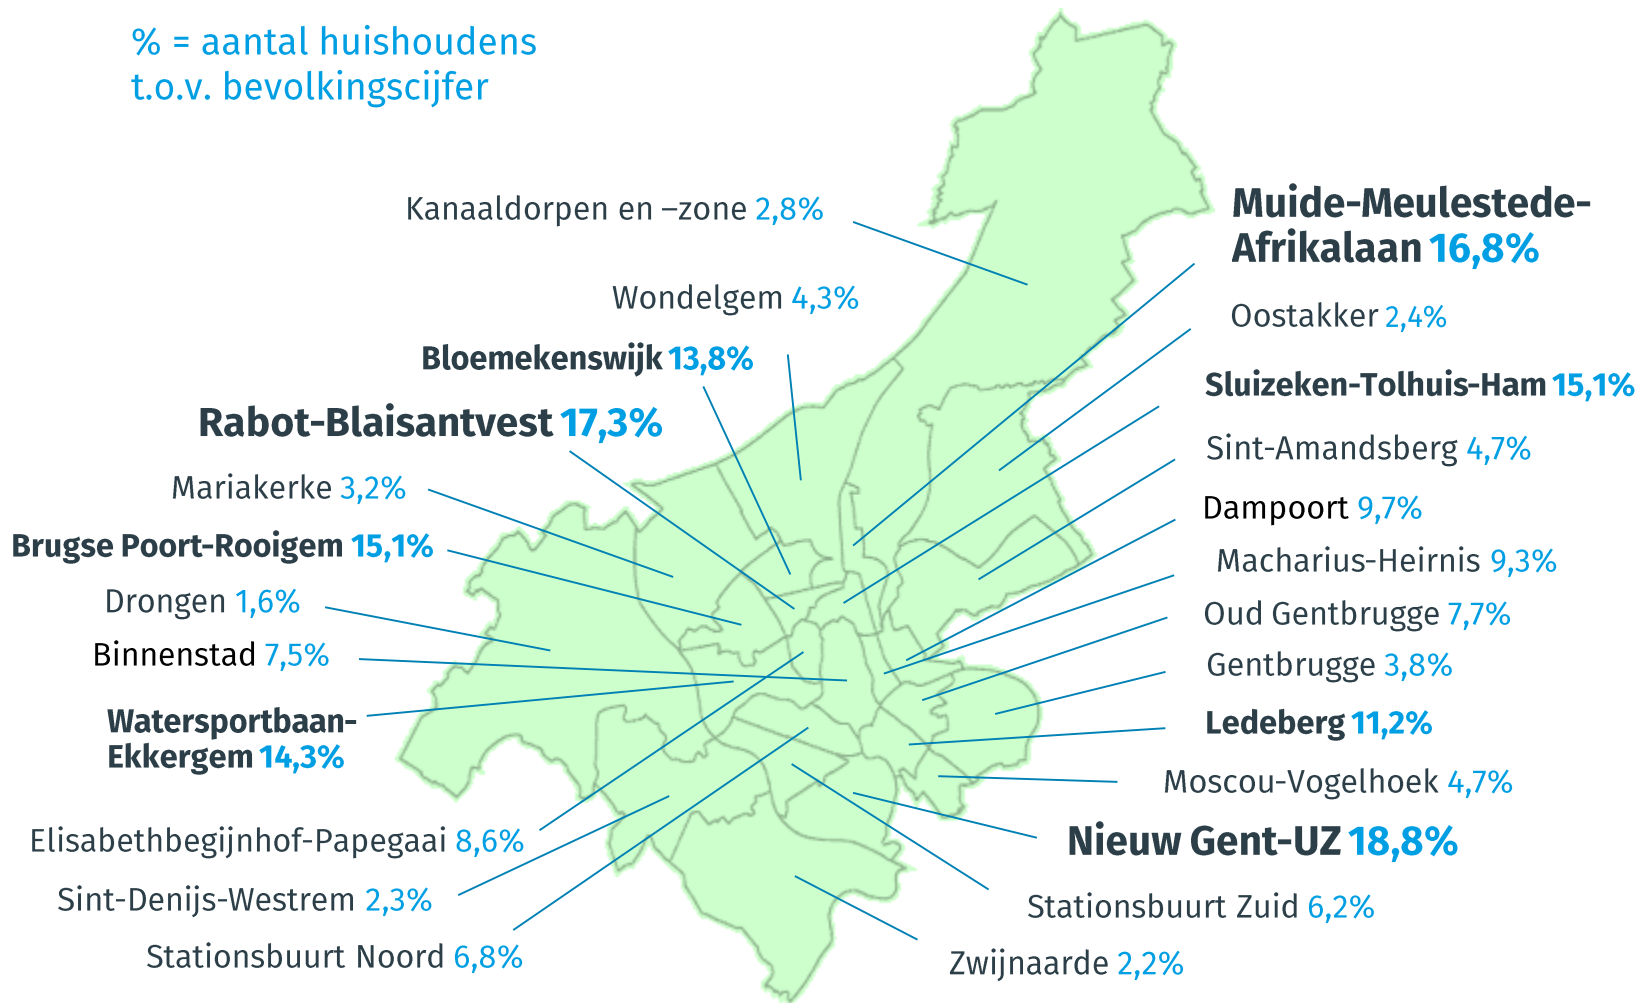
% = aantal huishoudens t.o.v. bevolkingscijfer

Kanaaldorpen en –zone 2,8%

Muide-Meulestede-Afrikalaan 16,8%

Wondelgem 4,3%

Oostakker 2,4%

Bloemekenswijk 13,8%

Sluizeken-Tolhuis-Ham 15,1%

Rabot-Blaisantvest 17,3%

Sint-Amandsberg 4,7%

Mariakerke 3,2%

Dampoort 9,7%

Brugse Poort-Rooigem 15,1%

Macharius-Heirnis 9,3%

Drongen 1,6%

Oud Gentbrugge 7,7%

Binnenstad 7,5%

Gentbrugge 3,8%

Watersportbaan-Ekkergem 14,3%

Ledeberg 11,2%

Moscou-Vogelhoek 4,7%

Elisabethbegijnhof-Papegaai 8,6%

Nieuw Gent-UZ 18,8%

Sint-Denijs-Westrem 2,3%

Stationsbuurt Zuid 6,2%

Stationsbuurt Noord 6,8%

Zwijnaarde 2,2%